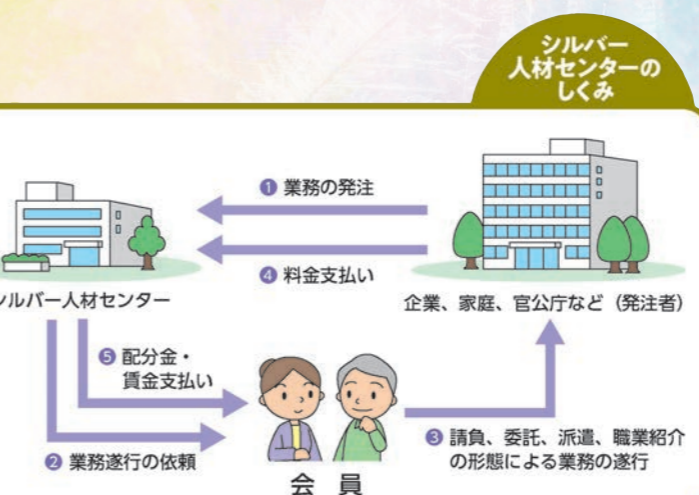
シルバー
人材センターの
しくみ

❶ 業務の発注

❹ 料金支払い

ルバー人材センター

企業、家庭、官公庁など（発注者）

❺ 配分金・
賃金支払い

❷ 業務遂行の依頼

会　員

❸ 請負、委託、派遣、職業紹介の形態による業務の遂行